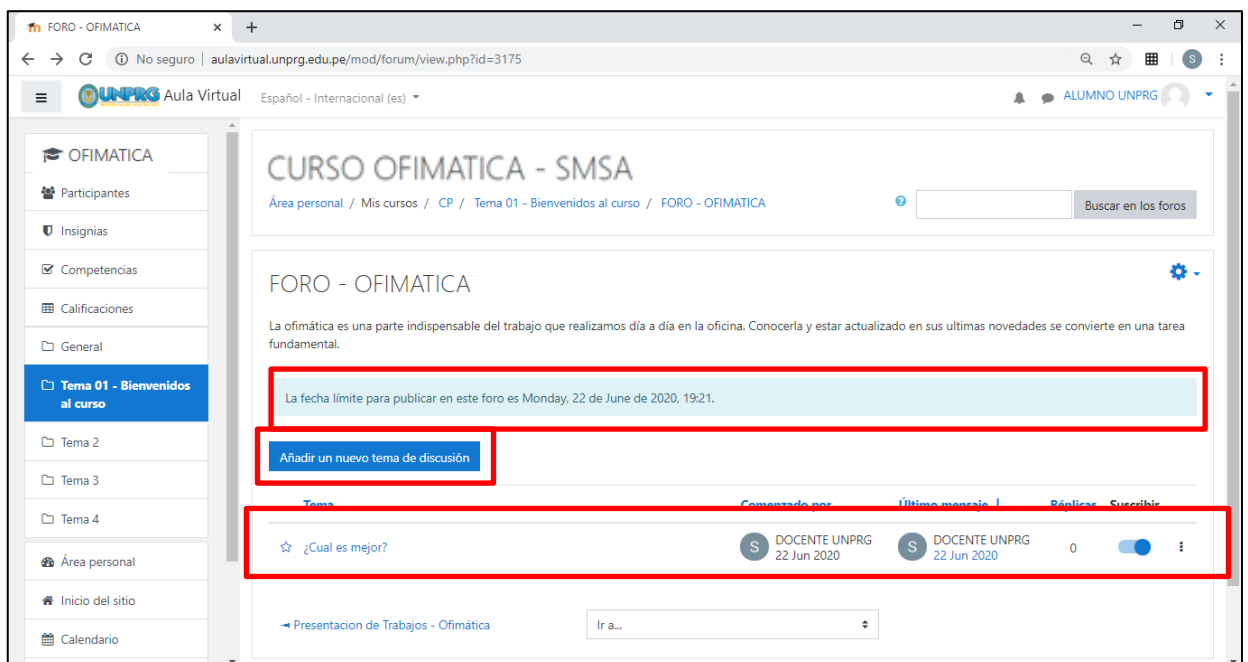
FORO - OFIMATICA ×
+
No seguro | aulavirtual.unprg.edu.pe/mod/forum/view.php?id=3175

UNPRG Aula Virtual Español - Internacional (es) ▾
ALUMNO UNPRG

OFIMATICA
Participantes
Insignias
Competencias
Calificaciones
General
Tema 01 - Bienvenidos al curso
Tema 2
Tema 3
Tema 4
Área personal
Inicio del sitio
Calendario

CURSO OFIMATICA - SMSA
Área personal / Mis cursos / CP / Tema 01 - Bienvenidos al curso / FORO - OFIMATICA
Buscar en los foros

FORO - OFIMATICA

La ofimática es una parte indispensable del trabajo que realizamos día a día en la oficina. Conocerla y estar actualizado en sus ultimas novedades se convierte en una tarea fundamental.

La fecha límite para publicar en este foro es Monday, 22 de June de 2020, 19:21.

Añadir un nuevo tema de discusión

| Tema | Comenzado por | Último mensaje ↓ | Réplicas | Suscribir |
|---|---|---|---|---|
| ¿Cual es mejor? | DOCENTE UNPRG 22 Jun 2020 | DOCENTE UNPRG 22 Jun 2020 | 0 | |

◄ Presentacion de Trabajos - Ofimática
Ir a...